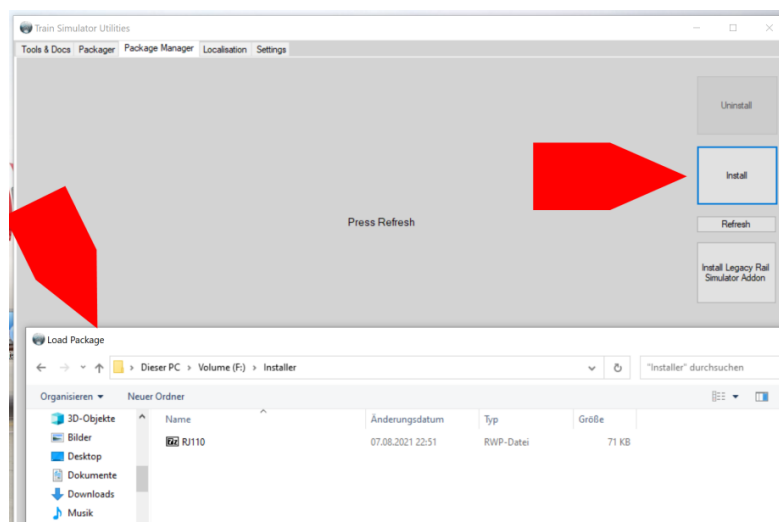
Train Simulator Utilities

Tools & Docs | Packager | Package Manager | Localisation | Settings

Uninstall

Install

Press Refresh

Refresh

Install Legacy Rail Simulator Addon

Load Package

Dieser PC > Volume (F:) > Installer

"Installer" durchsuchen

Organisieren ▾   Neuer Ordner

3D-Objekte
Bilder
Desktop
Dokumente
Downloads
Musik

| Name | Änderungsdatum | Typ | Größe |
|---|---|---|---|
| RJ110 | 07.08.2021 22:51 | RWP-Datei | 71 KB |